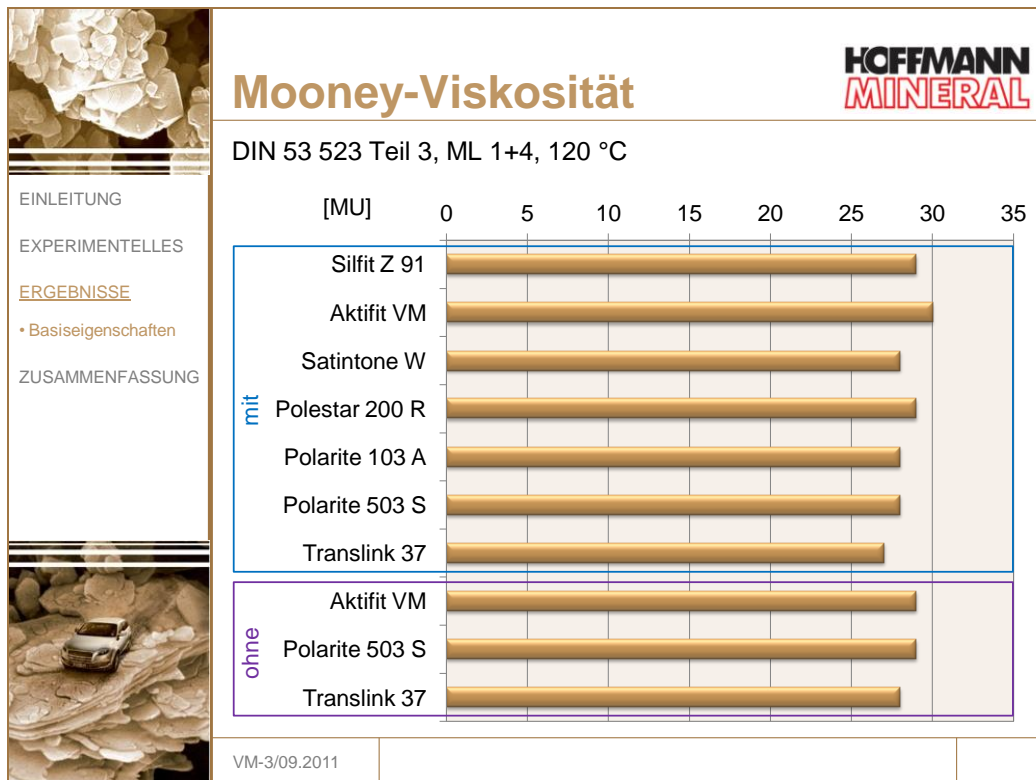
Mooney-Viskosität

HOFFMANN MINERAL

DIN 53 523 Teil 3, ML 1+4, 120 °C

EINLEITUNG

EXPERIMENTELLES

ERGEBNISSE

• Basiseigenschaften

ZUSAMMENFASSUNG

[MU] 0 5 10 15 20 25 30 35

mit

Silfit Z 91

Aktifit VM

Satintone W

Polestar 200 R

Polarite 103 A

Polarite 503 S

Translink 37

ohne

Aktifit VM

Polarite 503 S

Translink 37

VM-3/09.2011